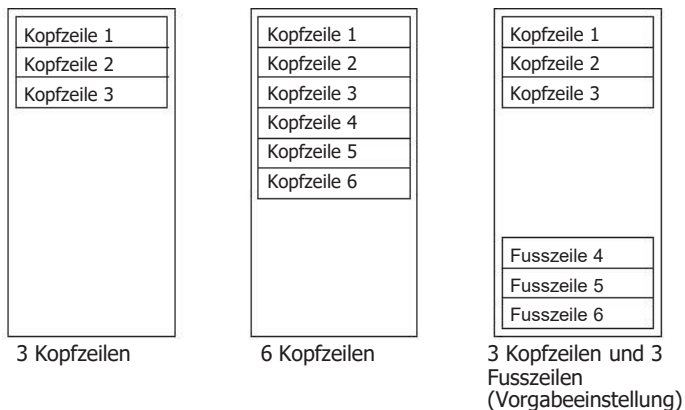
Kopfzeile 1
Kopfzeile 2
Kopfzeile 3

3 Kopfzeilen

Kopfzeile 1
Kopfzeile 2
Kopfzeile 3
Kopfzeile 4
Kopfzeile 5
Kopfzeile 6

6 Kopfzeilen

Kopfzeile 1
Kopfzeile 2
Kopfzeile 3

Fusszeile 4
Fusszeile 5
Fusszeile 6

3 Kopfzeilen und 3 Fusszeilen (Vorgabeeinstellung)